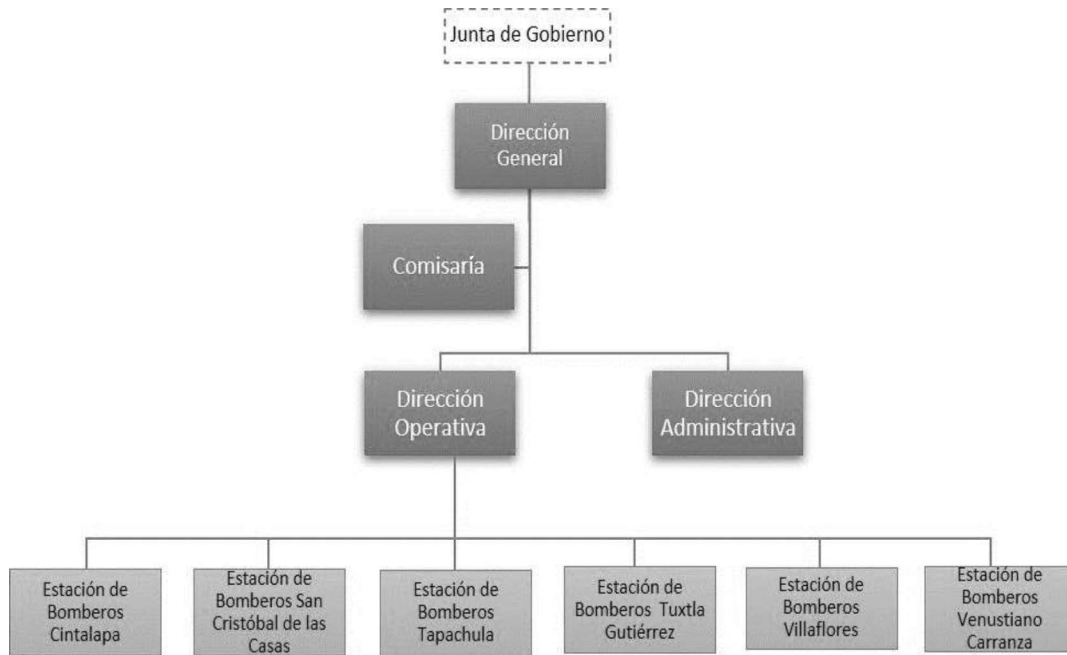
Junta de Gobierno

Dirección General

Comisaría

Dirección Operativa

Dirección Administrativa

Estación de Bomberos Cintalapa

Estación de Bomberos San Cristóbal de las Casas

Estación de Bomberos Tapachula

Estación de Bomberos Tuxtla Gutiérrez

Estación de Bomberos Villaflores

Estación de Bomberos Venustiano Carranza